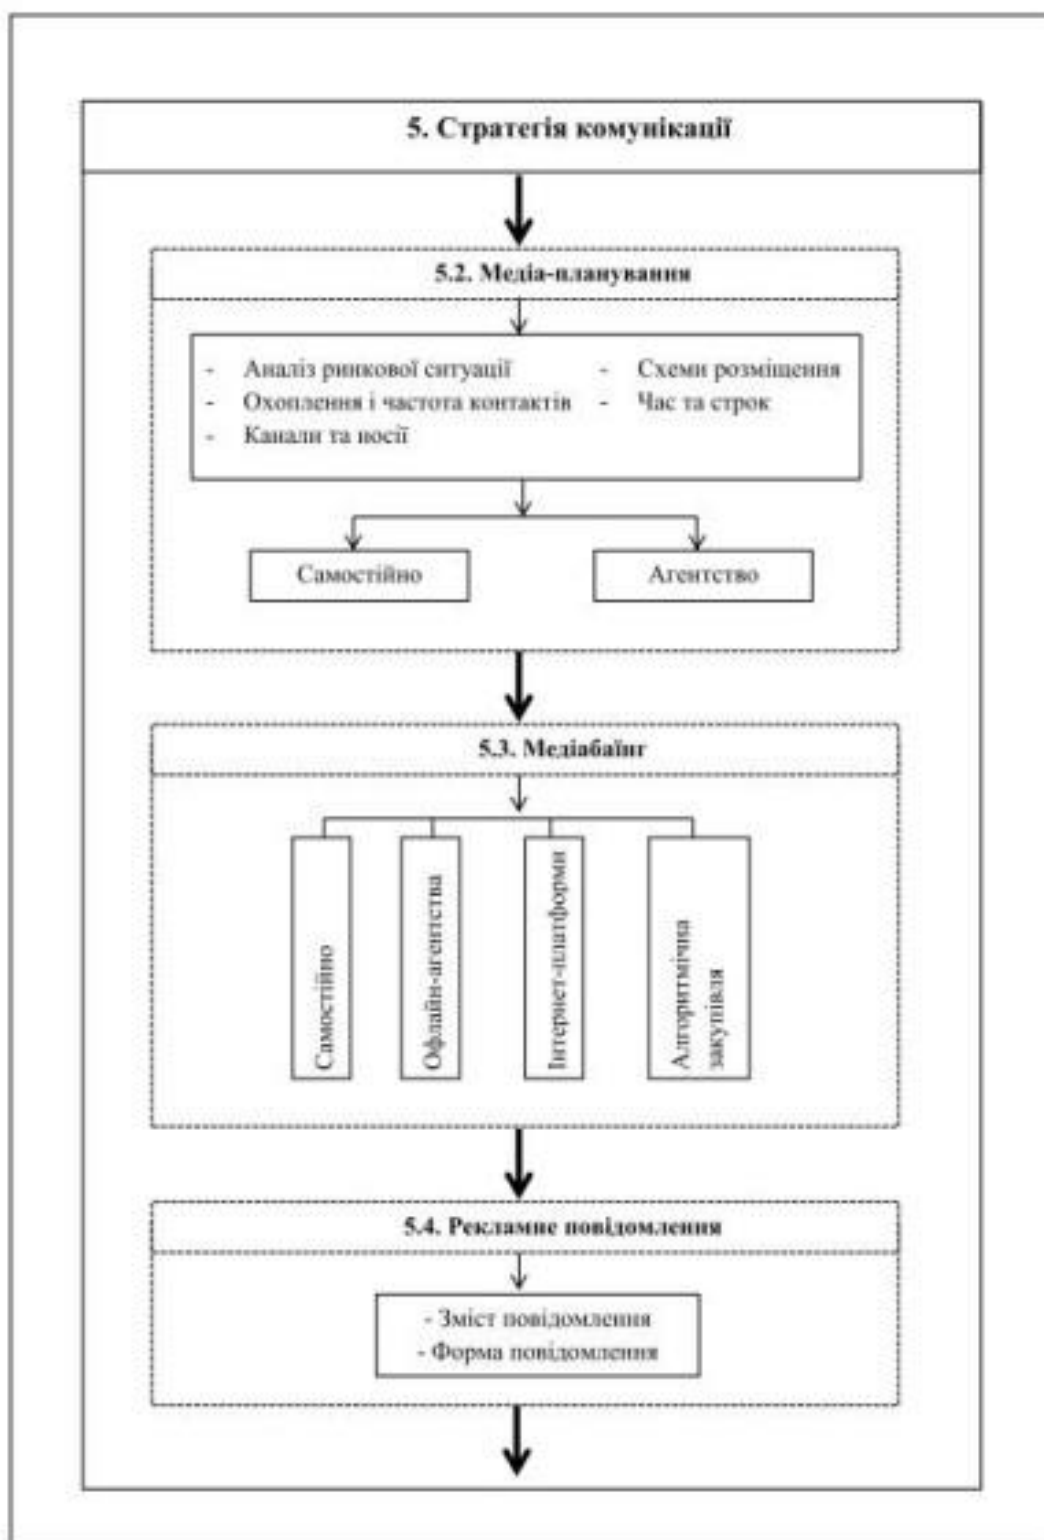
5. Стратегія комунікації

5.2. Медіа-планування

- Аналіз ринкової ситуації
- Охоплення і частота контактів
- Канали та носії
- Схеми розміщення
- Час та строк

Самостійно

Агентство

5.3. Медіабаїнг

Самостійно

Офлайн-агентства

Інтернет-платформи

Алгоритмічна закупівля

5.4. Рекламне повідомлення

- Зміст повідомлення
- Форма повідомлення